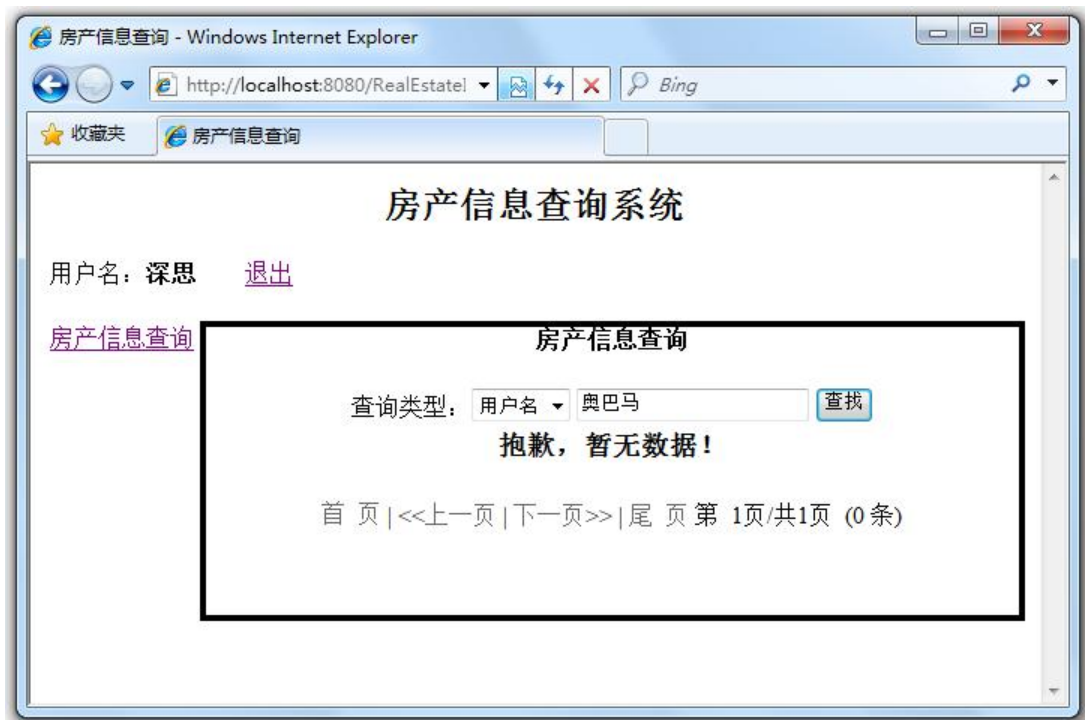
房产信息查询 - Windows Internet Explorer

http://localhost:8080/RealEstatel

Bing

收藏夹

房产信息查询

房产信息查询系统

用户名：**深思** 退出

房产信息查询

**房产信息查询**

查询类型： 用户名 奥巴马 查找

**抱歉，暂无数据！**

首 页 | <<上一页 | 下一页>> | 尾 页 第 1页/共1页 (0条)